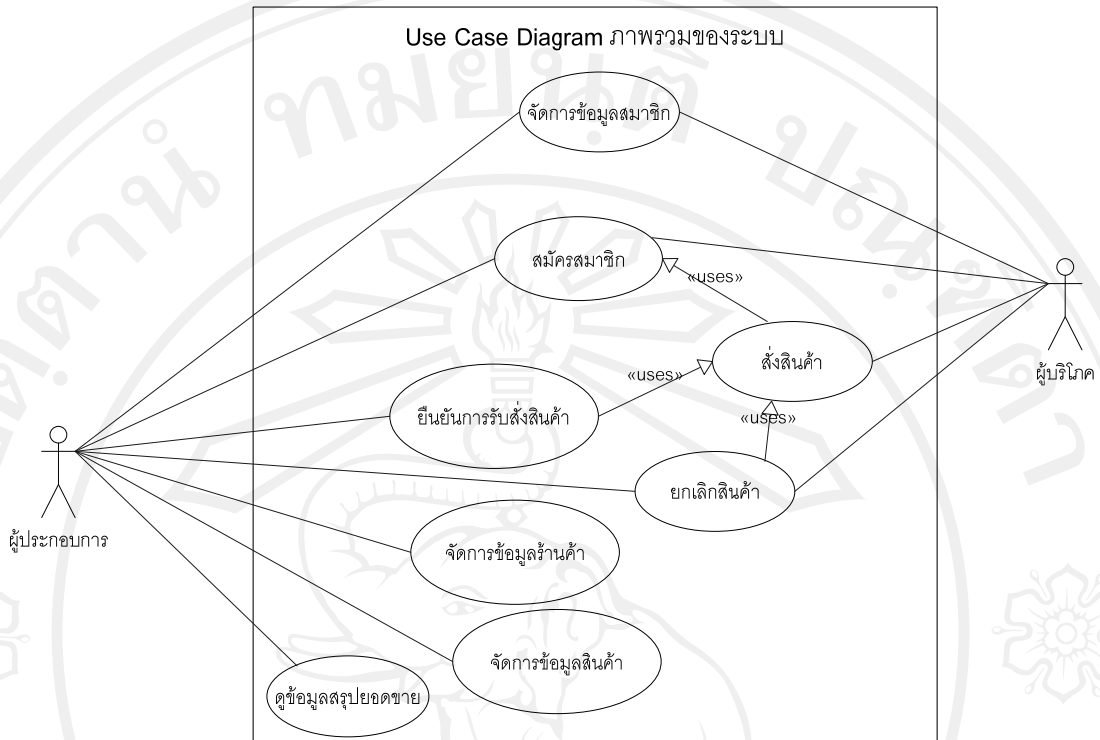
Use Case Diagram ภาพรวมของระบบ

จัดการข้อมูลสมาชิก

สมัครสมาชิก

«uses»

สั่งสินค้า

«uses»

ยืนยันการรับสั่งสินค้า

«uses»

ยกเลิกสินค้า

จัดการข้อมูลร้านค้า

จัดการข้อมูลสินค้า

ดูข้อมูลสรุปยอดขาย

ผู้ประกอบการ

ผู้บริโภค